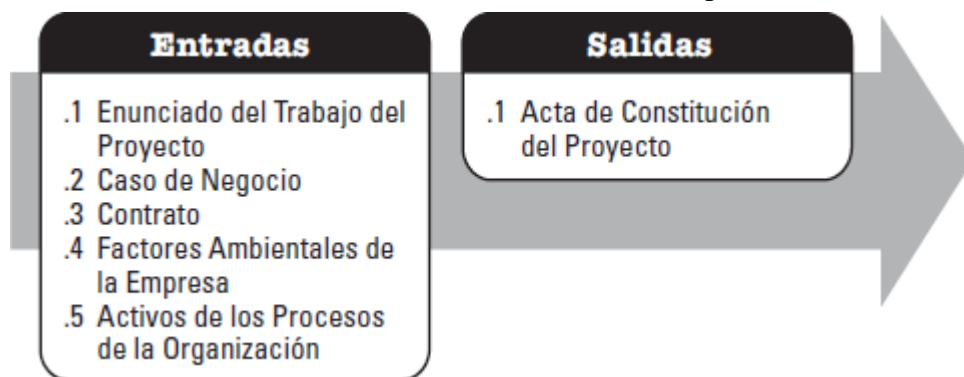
Entradas

.1 Enunciado del Trabajo del Proyecto
.2 Caso de Negocio
.3 Contrato
.4 Factores Ambientales de la Empresa
.5 Activos de los Procesos de la Organización

Salidas

.1 Acta de Constitución del Proyecto